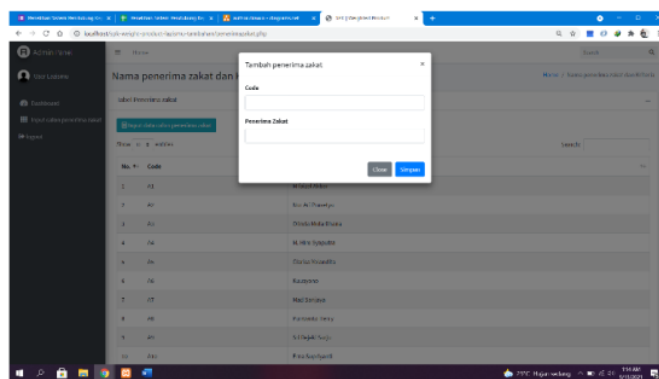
Admin Panel

User Lazismu

Dashboard

Input data penerima zakat

logout

Home

Nama penerima zakat dan

Home / Nama penerima zakat dan Kode

label Penerima zakat

Input data calon penerima zakat

Show 10 entries

Search:

Tambah penerima zakat

×

Code

Penerima Zakat

Close

Simpan

| No. | Code | |
|---|---|---|
| 1 | A1 | M Iqbal Akbar |
| 2 | A2 | Ibu Al Chaerlyn |
| 3 | A3 | Dinda Maia Bhaira |
| 4 | A4 | M. Idris Syaputra |
| 5 | A5 | Dinda Wulandita |
| 6 | A6 | Kusbyono |
| 7 | A7 | Mad Suryaya |
| 8 | A8 | Purwanto Aero |
| 9 | A9 | Sri Rejeki Nugo |
| 10 | A10 | Fara Syahputri |

29°C Hujan sedang

1:14 AM